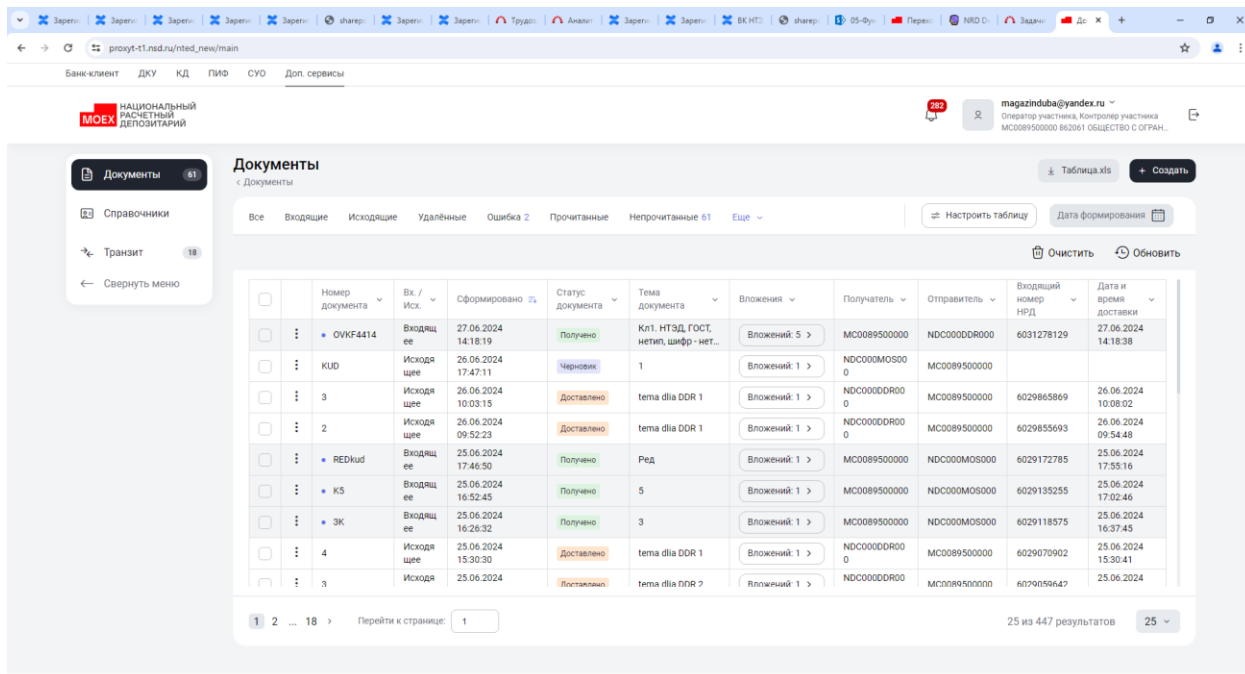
Зареги | Зареги | Зареги | Зареги | Зареги | sharepo | Зареги | Зареги | Трудо | Анали | Зареги | Зареги | ВК НТЭ | sharepo | 05-Фун | Перех | NRD D | Задачи | Дс ×

proxyt-t1.nsd.ru/nted_new/main

Банк-клиент ДКУ КД ПИФ СУО Доп. сервисы

MOEX НАЦИОНАЛЬНЫЙ РАСЧЕТНЫЙ ДЕПОЗИТАРИЙ

282

magazinduba@yandex.ru
Оператор участника, Контролер участника
MC0089500000 862061 ОБЩЕСТВО С ОГРАН...

Документы 61
Справочники
Транзит 18
Свернуть меню

Документы
‹ Документы

Таблица.xls + Создать

Все Входящие Исходящие Удалённые Ошибка 2 Прочитанные Непрочитанные 61 Еще

Настроить таблицу Дата формирования

Очистить Обновить

| | | Номер документа | Вх. / Исх. | Сформировано | Статус документа | Тема документа | Вложения | Получатель | Отправитель | Входящий номер НРД | Дата и время доставки |
|---|---|---|---|---|---|---|---|---|---|---|---|
| | ⋮ | • OVKF4414 | Входящее | 27.06.2024 14:18:19 | Получено | Кл1. НТЭД, ГОСТ, нетип, шифр - нет... | Вложений: 5 › | MC0089500000 | NDC000DDR000 | 6031278129 | 27.06.2024 14:18:38 |
| | ⋮ | KUD | Исходящее | 26.06.2024 17:47:11 | Черновик | 1 | Вложений: 1 › | NDC000MOS000 | MC0089500000 | | |
| | ⋮ | 3 | Исходящее | 26.06.2024 10:03:15 | Доставлено | tema dlia DDR 1 | Вложений: 1 › | NDC000DDR000 | MC0089500000 | 6029865869 | 26.06.2024 10:08:02 |
| | ⋮ | 2 | Исходящее | 26.06.2024 09:52:23 | Доставлено | tema dlia DDR 1 | Вложений: 1 › | NDC000DDR000 | MC0089500000 | 6029855693 | 26.06.2024 09:54:48 |
| | ⋮ | • REDkud | Входящее | 25.06.2024 17:46:50 | Получено | Ред | Вложений: 1 › | MC0089500000 | NDC000MOS000 | 6029172785 | 25.06.2024 17:55:16 |
| | ⋮ | • K5 | Входящее | 25.06.2024 16:52:45 | Получено | 5 | Вложений: 1 › | MC0089500000 | NDC000MOS000 | 6029135255 | 25.06.2024 17:02:46 |
| | ⋮ | • 3K | Входящее | 25.06.2024 16:26:32 | Получено | 3 | Вложений: 1 › | MC0089500000 | NDC000MOS000 | 6029118575 | 25.06.2024 16:37:45 |
| | ⋮ | 4 | Исходящее | 25.06.2024 15:30:30 | Доставлено | tema dlia DDR 1 | Вложений: 1 › | NDC000DDR000 | MC0089500000 | 6029070902 | 25.06.2024 15:30:41 |
| | ⋮ | 3 | Исходяще | 25.06.2024 | Доставлено | tema dlia DDR 2 | Вложений: 1 › | NDC000DDR00 | MC0089500000 | 6029059642 | 25.06.2024 |

1 2 ... 18 › Перейти к странице: 1

25 из 447 результатов 25